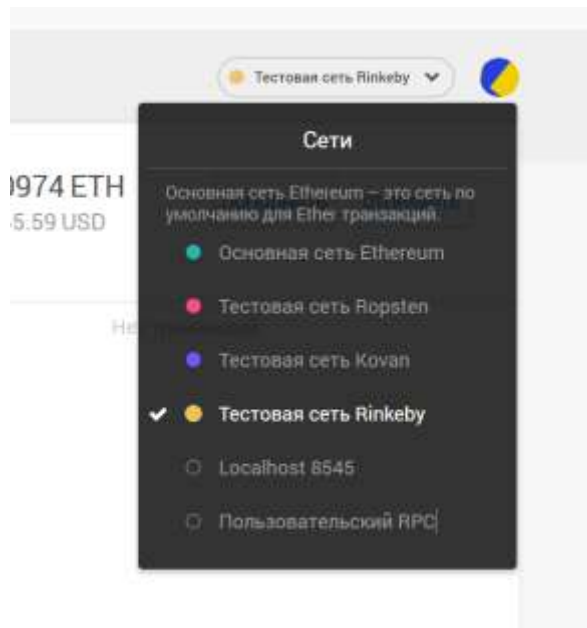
Тестовая сеть Rinkeby

9974 ETH
5.59 USD

Не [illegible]

Сети

Основная сеть Ethereum – это сеть по умолчанию для Ether транзакций.

Основная сеть Ethereum

Тестовая сеть Ropsten

Тестовая сеть Kovan

✔ Тестовая сеть Rinkeby

Localhost 8545

Пользовательский RPC